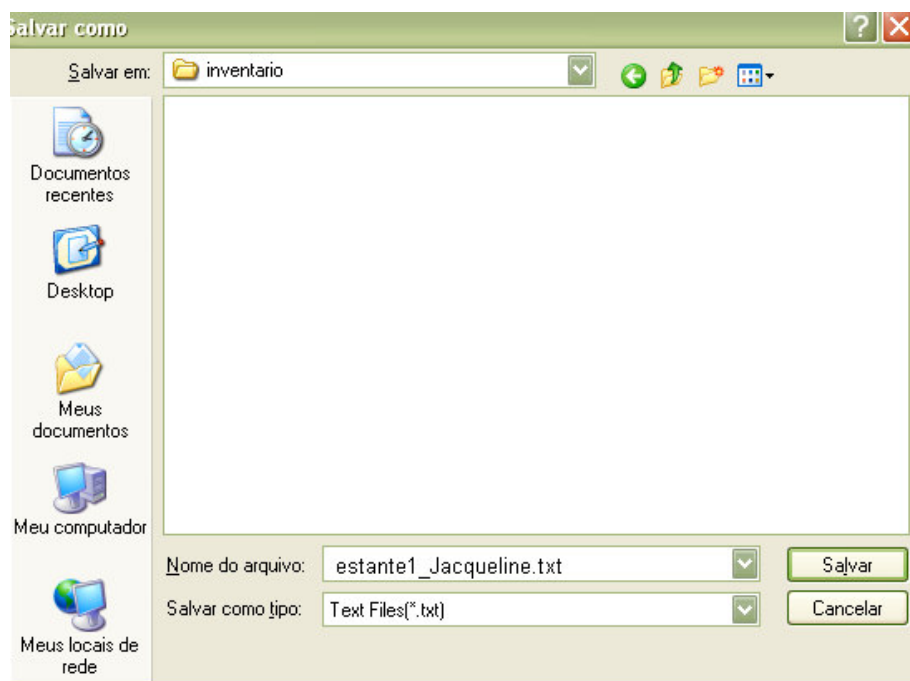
Salvar como

Salvar em: inventario

Documentos recentes

Desktop

Meus documentos

Meu computador

Meus locais de rede

Nome do arquivo: estante1_Jacqueline.txt

Salvar como tipo: Text Files(*.txt)

Salvar

Cancelar